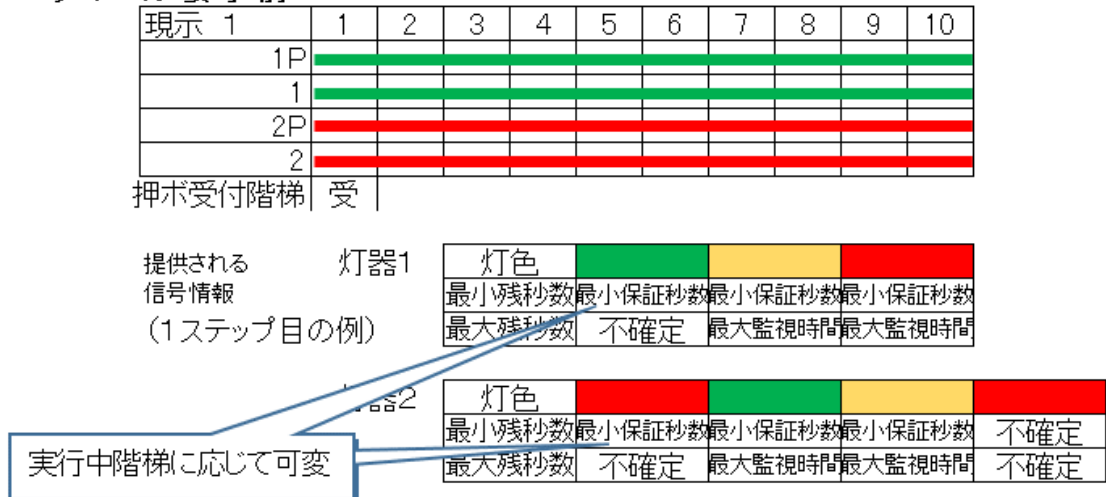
| 現示 1 | 1 | 2 | 3 | 4 | 5 | 6 | 7 | 8 | 9 | 10 |
|---|---|---|---|---|---|---|---|---|---|---|
| 1P | | | | | | | | | | |
| 1 | | | | | | | | | | |
| 2P | | | | | | | | | | |
| 2 | | | | | | | | | | |
| 押ボ受付階梯 | 受 | | | | | | | | | |

提供される信号情報
(1ステップ目の例)

灯器1

| 灯色 | | | |
|---|---|---|---|
| 最小残秒数 | 最小保証秒数 | 最小保証秒数 | 最小保証秒数 |
| 最大残秒数 | 不確定 | 最大監視時間 | 最大監視時間 |

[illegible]器2

| 灯色 | | | | |
|---|---|---|---|---|
| 最小残秒数 | 最小保証秒数 | 最小保証秒数 | 最小保証秒数 | 不確定 |
| 最大残秒数 | 不確定 | 最大監視時間 | 最大監視時間 | 不確定 |

実行中階梯に応じて可変